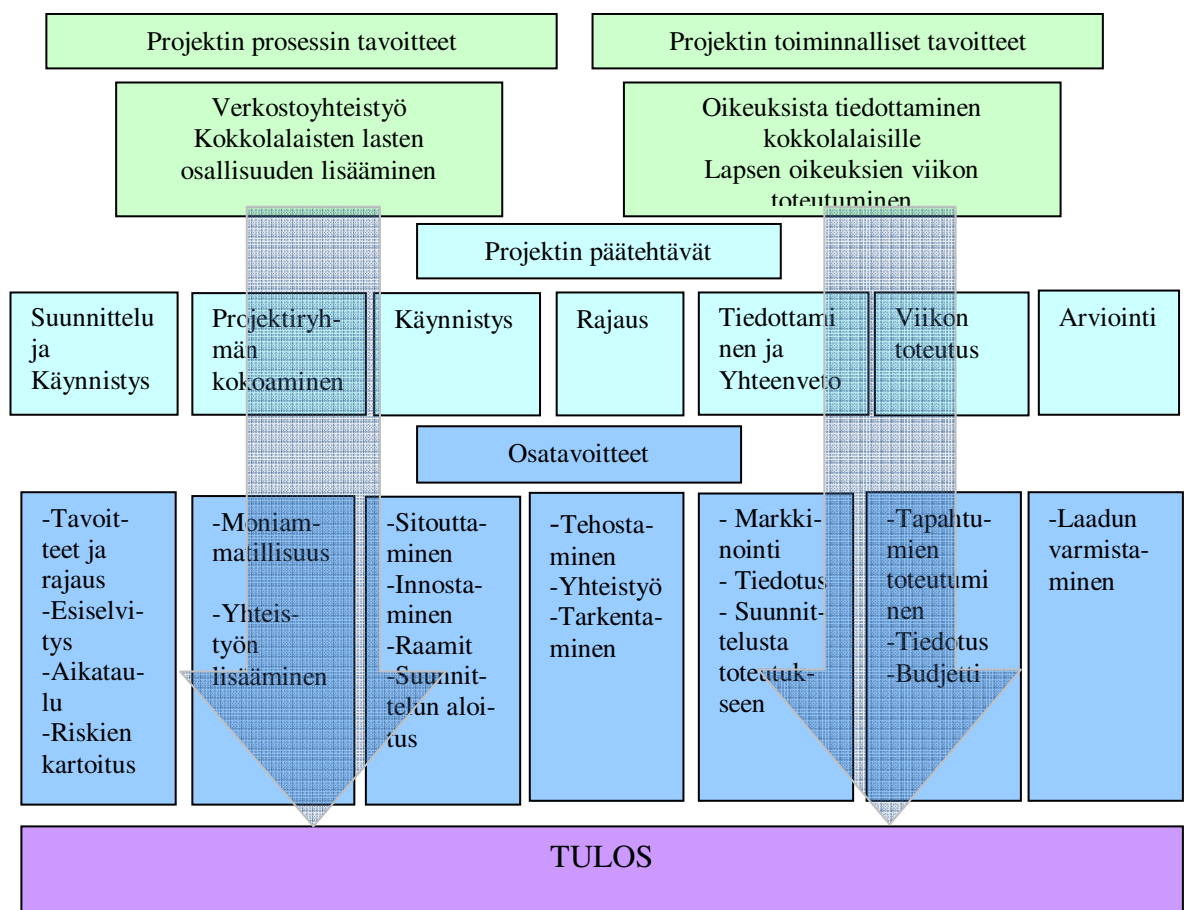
Projektin prosessin tavoitteet

Projektin toiminnalliset tavoitteet

Verkostoyhteistyö
Kokkolalaisten lasten osallisuuden lisääminen

Oikeuksista tiedottaminen kokkolalaisille
Lapsen oikeuksien viikon toteutuminen

Projektin päätehtävät

Suunnittelu ja Käynnistys

Projektiryhmän kokoaminen

Käynnistys

Rajaus

Tiedottaminen ja Yhteenveto

Viikon toteutus

Arviointi

Osatavoitteet

-Tavoitteet ja rajaus
-Esiselvitys
-Aikataulu
-Riskien kartoitus

-Moniammatillisuus

-Yhteistyön lisääminen

-Sitouttaminen
-Innostaminen
-Raamit
-Suunnittelun aloitus

-Tehostaminen
-Yhteistyö
-Tarkentaminen

- Markkinointi
- Tiedotus
- Suunnittelusta toteutukseen

-Tapahtumien toteutuminen
-Tiedotus
-Budjetti

-Laadun varmistaminen

TULOS